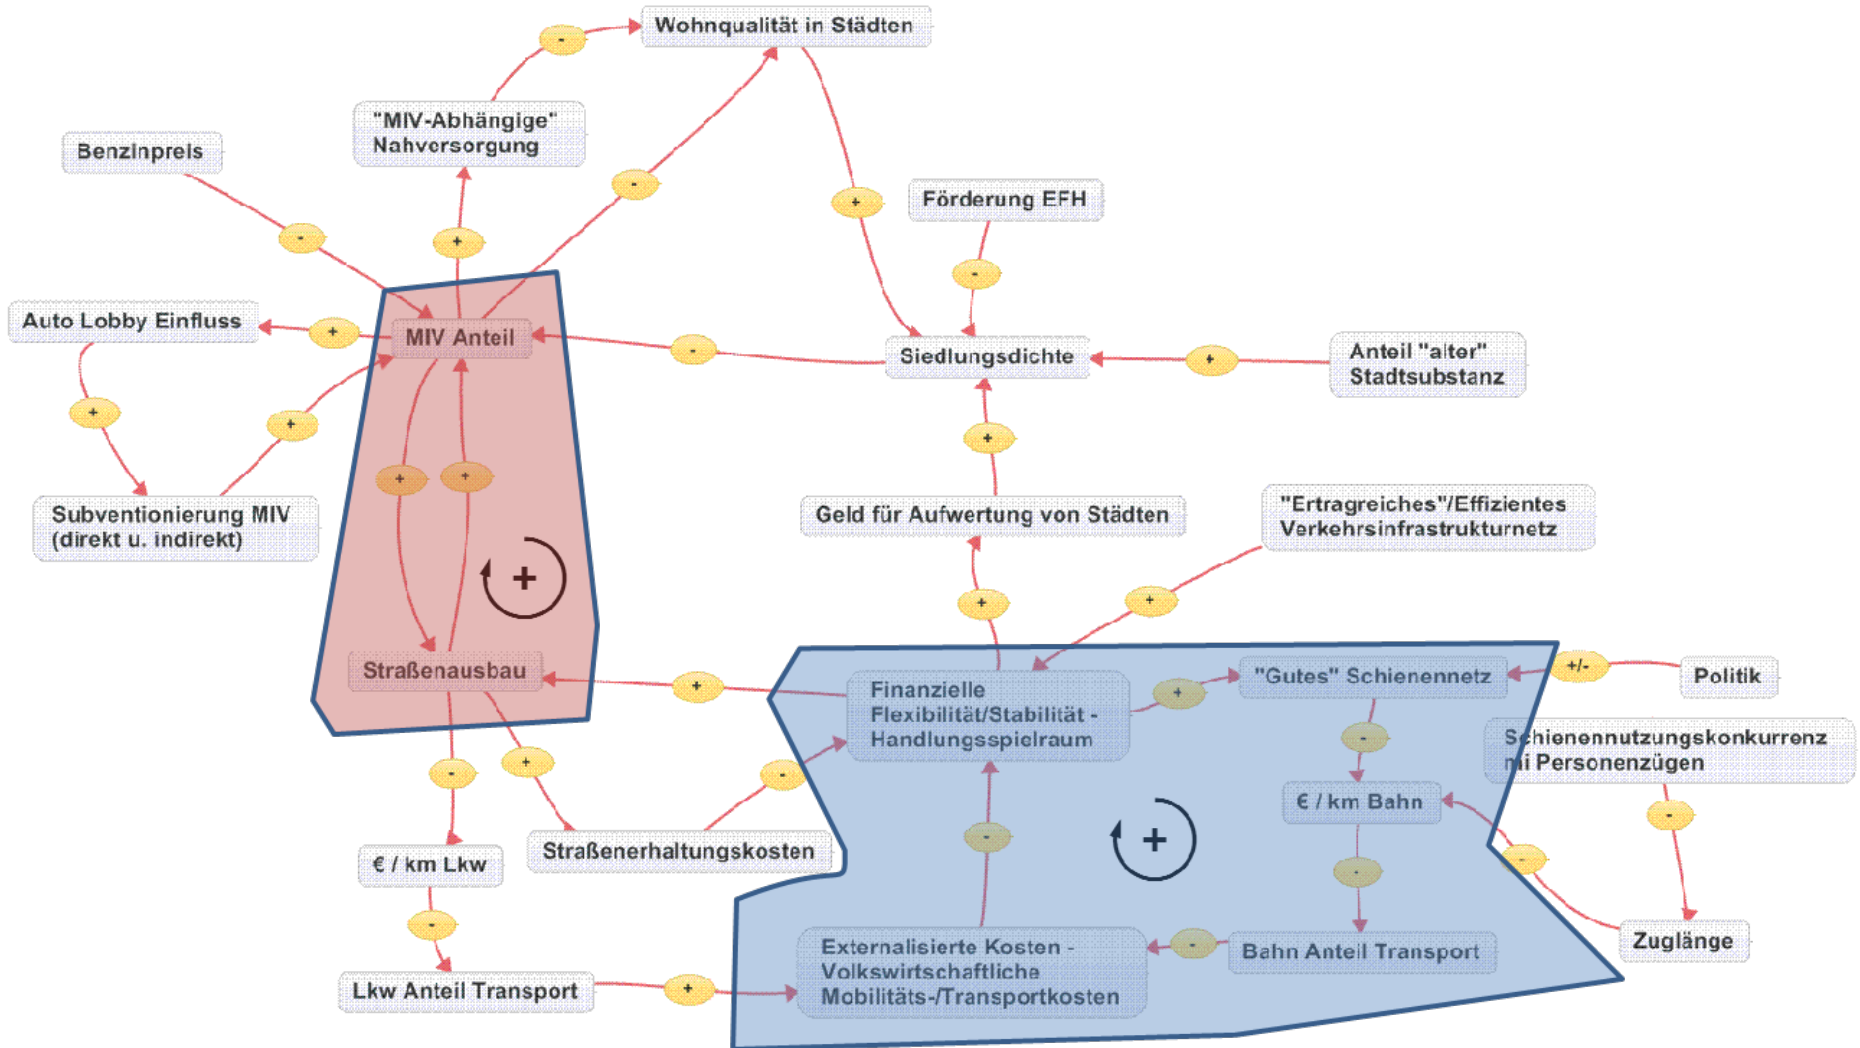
Wohnqualität in Städten

"MIV-Abhängige" Nahversorgung

Benzinpreis

Förderung EFH

Auto Lobby Einfluss

MIV Anteil

Siedlungsdichte

Anteil "alter" Stadtsubstanz

Subventionierung MIV (direkt u. indirekt)

Geld für Aufwertung von Städten

"Ertragreiches"/Effizientes Verkehrsinfrastrukturnetz

+

Straßenausbau

Finanzielle Flexibilität/Stabilität - Handlungsspielraum

"Gutes" Schienennetz

Politik

Schienennutzungskonkurrenz mi Personenzügen

€ / km Bahn

+

€ / km Lkw

Straßenerhaltungskosten

Zuglänge

Externalisierte Kosten - Volkswirtschaftliche Mobilitäts-/Transportkosten

Bahn Anteil Transport

Lkw Anteil Transport

-
-
+
+
-
+
+
+
-
-
+
+
+
+
+
+
+
+
+/-
-
-
+
-
-
-
-
-
-
+